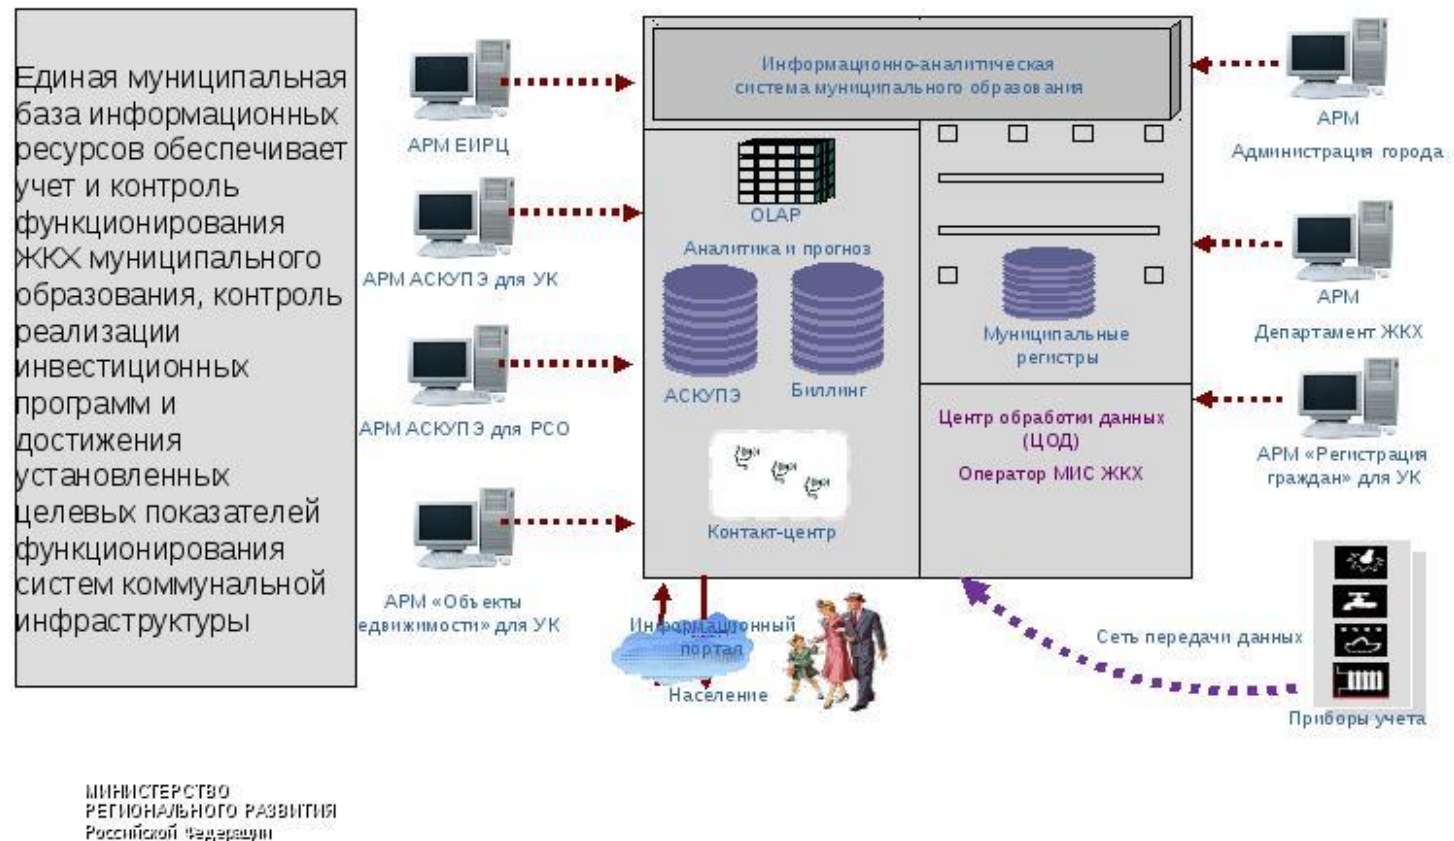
Единая муниципальная база информационных ресурсов обеспечивает учет и контроль функционирования ЖКХ муниципального образования, контроль реализации инвестиционных программ и достижения установленных целевых показателей функционирования систем коммунальной инфраструктуры

АРМ ЕИРЦ

АРМ АСКУПЭ для УК

АРМ АСКУПЭ для РСО

АРМ «Объекты недвижимости» для УК

Информационно-аналитическая система муниципального образования

OLAP

Аналитика и прогноз

АСКУПЭ

Биллинг

Контакт-центр

Муниципальные регистры

Центр обработки данных (ЦОД)

Оператор МИС ЖКХ

АРМ
Администрация города

АРМ
Департамент ЖКХ

АРМ «Регистрация граждан» для УК

Информационный портал

Население

Сеть передачи данных

Приборы учета

МИНИСТЕРСТВО
РЕГИОНАЛЬНОГО РАЗВИТИЯ
Российской Федерации